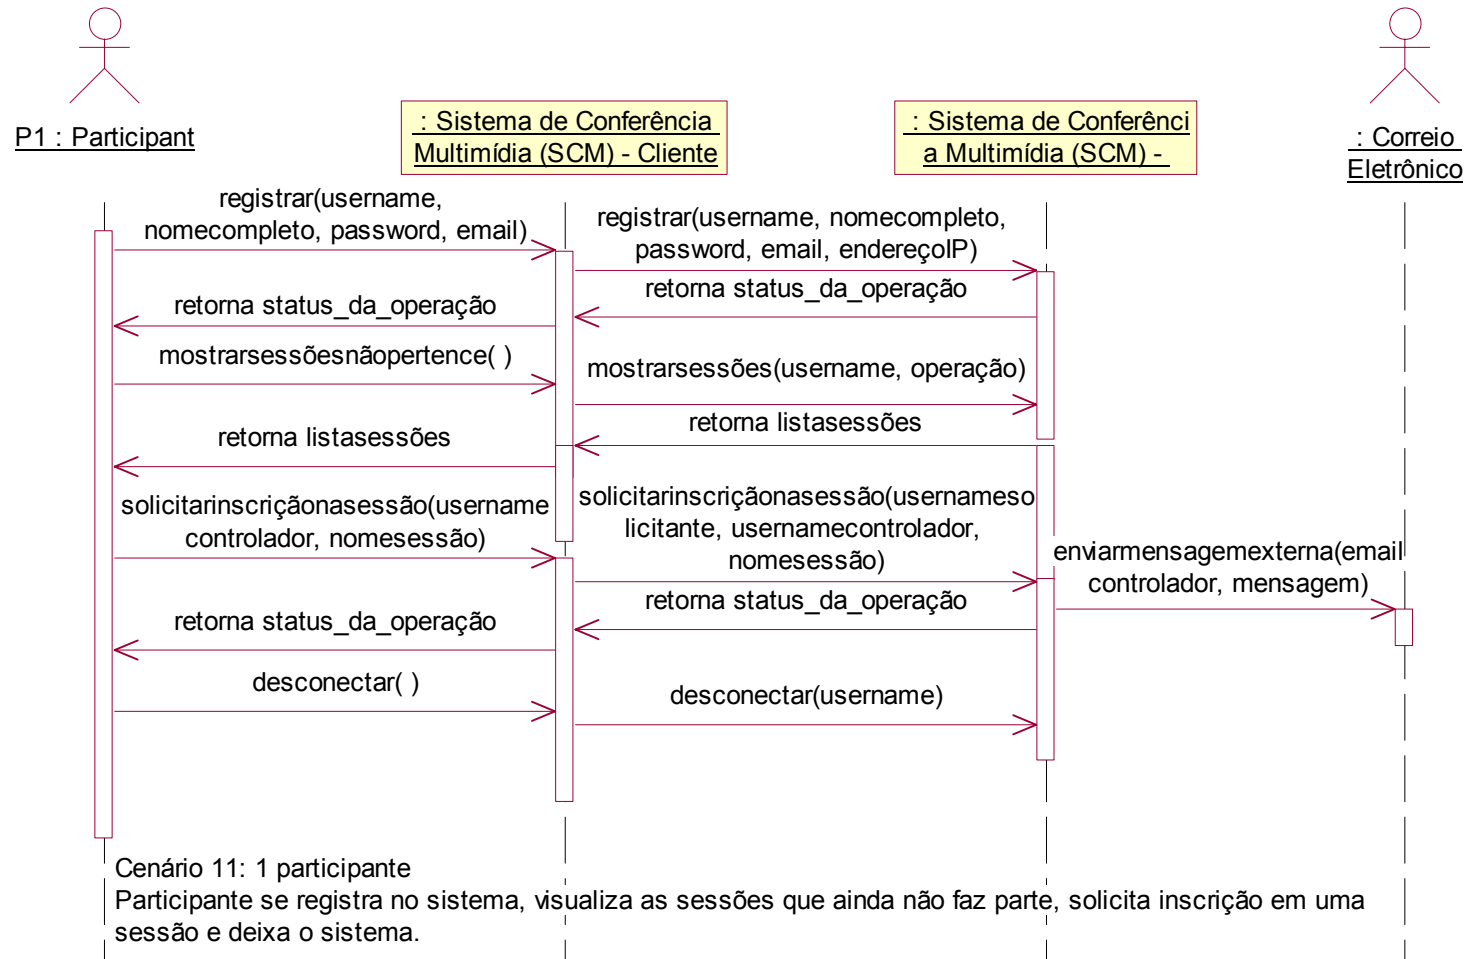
P1 : Participant

: Sistema de Conferência Multimídia (SCM) - Cliente

: Sistema de Conferênci a Multimídia (SCM) -

: Correio Eletrônico

registrar(username, nomecompleto, password, email)

registrar(username, nomecompleto, password, email, endereçoIP)

retorna status_da_operação

retorna status_da_operação

mostrarsessõesnãopertence( )

mostrarsessões(username, operação)

retorna listasessões

retorna listasessões

solicitarinscriçãonasessão(username controlador, nomesessão)

solicitarinscriçãonasessão(usernamesolicitante, usernamecontrolador, nomesessão)

enviarmensagemexterna(email controlador, mensagem)

retorna status_da_operação

retorna status_da_operação

desconectar( )

desconectar(username)

Cenário 11: 1 participante
Participante se registra no sistema, visualiza as sessões que ainda não faz parte, solicita inscrição em uma sessão e deixa o sistema.